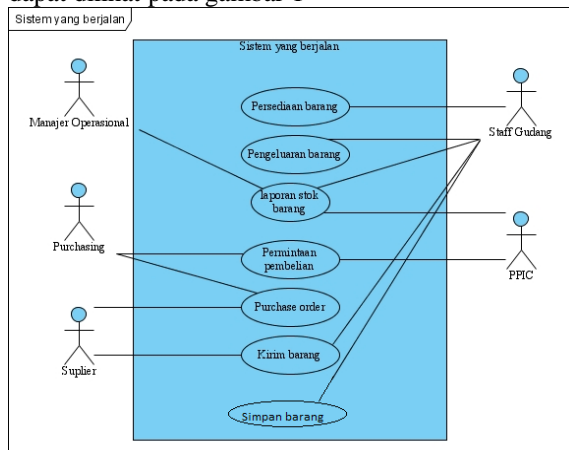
dapat dilihat pada gambar 1

Sistem yang berjalan

Sistem yang berjalan

Manajer Operasional

Persediaan barang

Staff Gudang

Pengeluaran barang

laporan stok barang

Purchasing

Permintaan pembelian

PPIC

Purchase order

Suplier

Kirim barang

Simpan barang